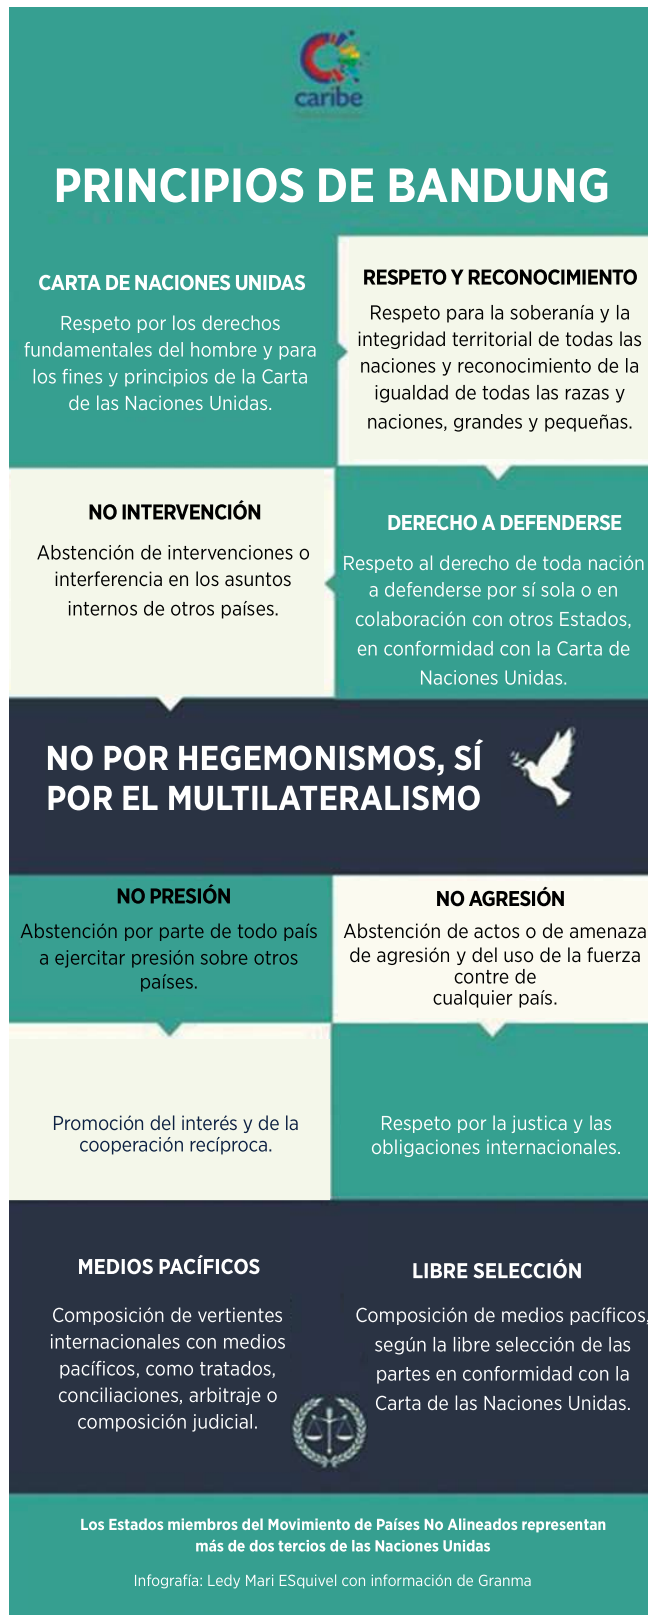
caribe

PRINCIPIOS DE BANDUNG

CARTA DE NACIONES UNIDAS

Respeto por los derechos fundamentales del hombre y para los fines y principios de la Carta de las Naciones Unidas.

RESPETO Y RECONOCIMIENTO

Respeto para la soberanía y la integridad territorial de todas las naciones y reconocimiento de la igualdad de todas las razas y naciones, grandes y pequeñas.

NO INTERVENCIÓN

Abstención de intervenciones o interferencia en los asuntos internos de otros países.

DERECHO A DEFENDERSE

Respeto al derecho de toda nación a defenderse por sí sola o en colaboración con otros Estados, en conformidad con la Carta de Naciones Unidas.

NO POR HEGEMONISMOS, SÍ POR EL MULTILATERALISMO

NO PRESIÓN

Abstención por parte de todo país a ejercitar presión sobre otros países.

NO AGRESIÓN

Abstención de actos o de amenaza de agresión y del uso de la fuerza contre de cualquier país.

Promoción del interés y de la cooperación recíproca.

Respeto por la justica y las obligaciones internacionales.

MEDIOS PACÍFICOS

Composición de vertientes internacionales con medios pacíficos, como tratados, conciliaciones, arbitraje o composición judicial.

LIBRE SELECCIÓN

Composición de medios pacíficos, según la libre selección de las partes en conformidad con la Carta de las Naciones Unidas.

Los Estados miembros del Movimiento de Países No Alineados representan más de dos tercios de las Naciones Unidas

Infografía: Ledy Mari ESquivel con información de Granma